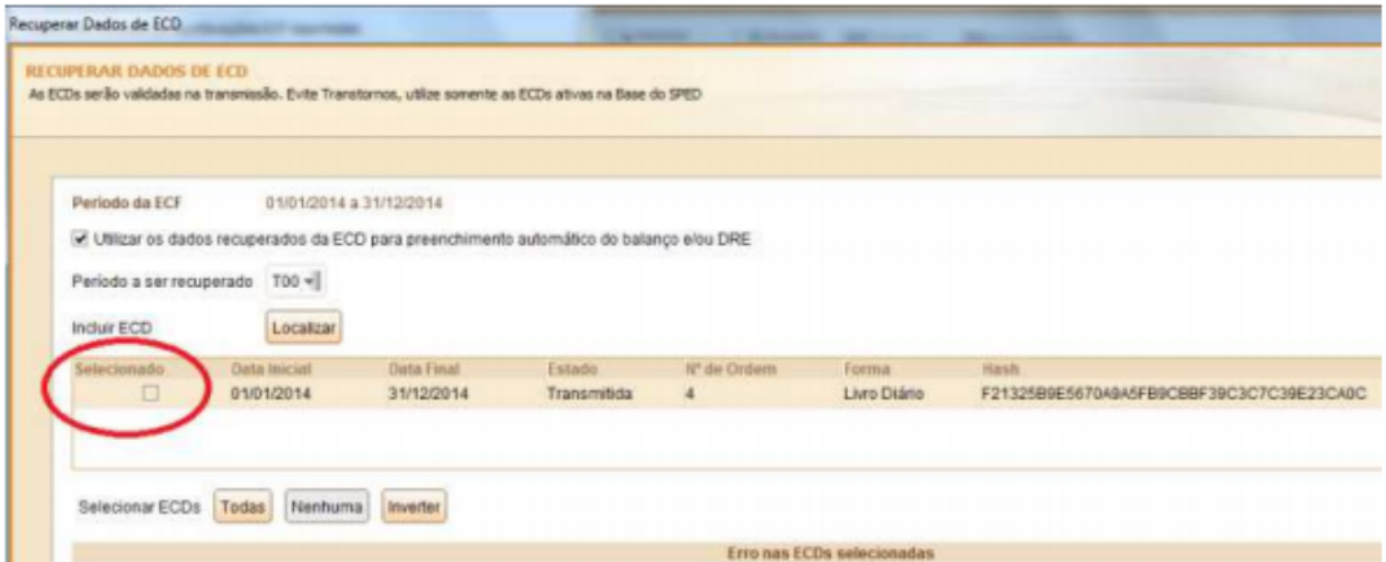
Recuperar Dados de ECD

RECUPERAR DADOS DE ECD
As ECDs serão validadas na transmissão. Evite Transtornos, utilize somente as ECDs ativas na Base do SPED

Período da ECF 01/01/2014 a 31/12/2014

Utilizar os dados recuperados da ECD para preenchimento automático do balanço e/ou DRE

Período a ser recuperado T00

Incluir ECD Localizar

| Selecionado | Data Inicial | Data Final | Estado | Nº de Ordem | Forma | Hash |
|---|---|---|---|---|---|---|
| | 01/01/2014 | 31/12/2014 | Transmitida | 4 | Livro Diário | F21325B9E5670A9A5FB9CBBF39C3C7C39E23CA0C |

Selecionar ECDs Todas Nenhuma Inverter

Erro nas ECDs selecionadas